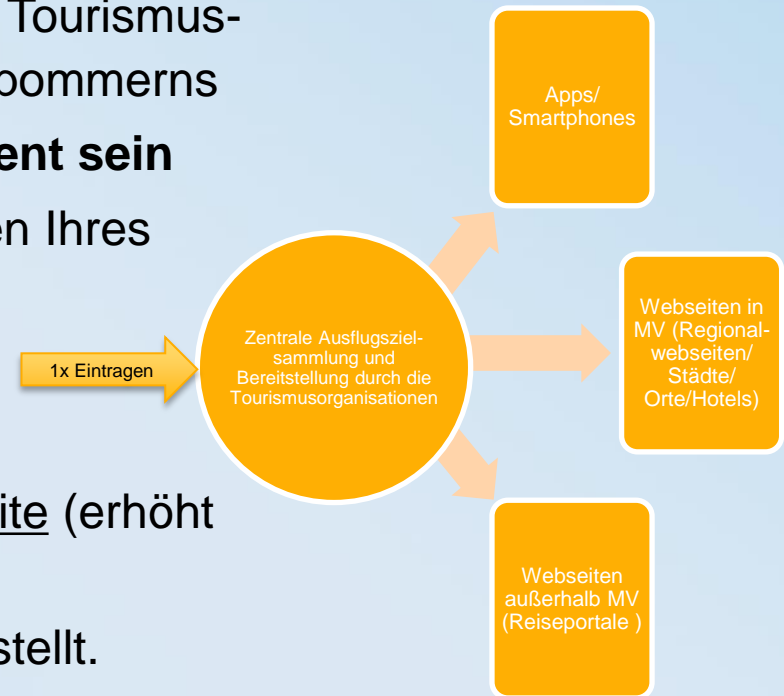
Tourismus-
pommerns
ent sein
en Ihres

ite (erhöht

stellt.

Apps/ Smartphones

1x Eintragen

Zentrale Ausflugszielsammlung und Bereitstellung durch die Tourismusorganisationen

Webseiten in MV (Regionalwebseiten/ Städte/ Orte/Hotels)

Webseiten außerhalb MV (Reiseportale )